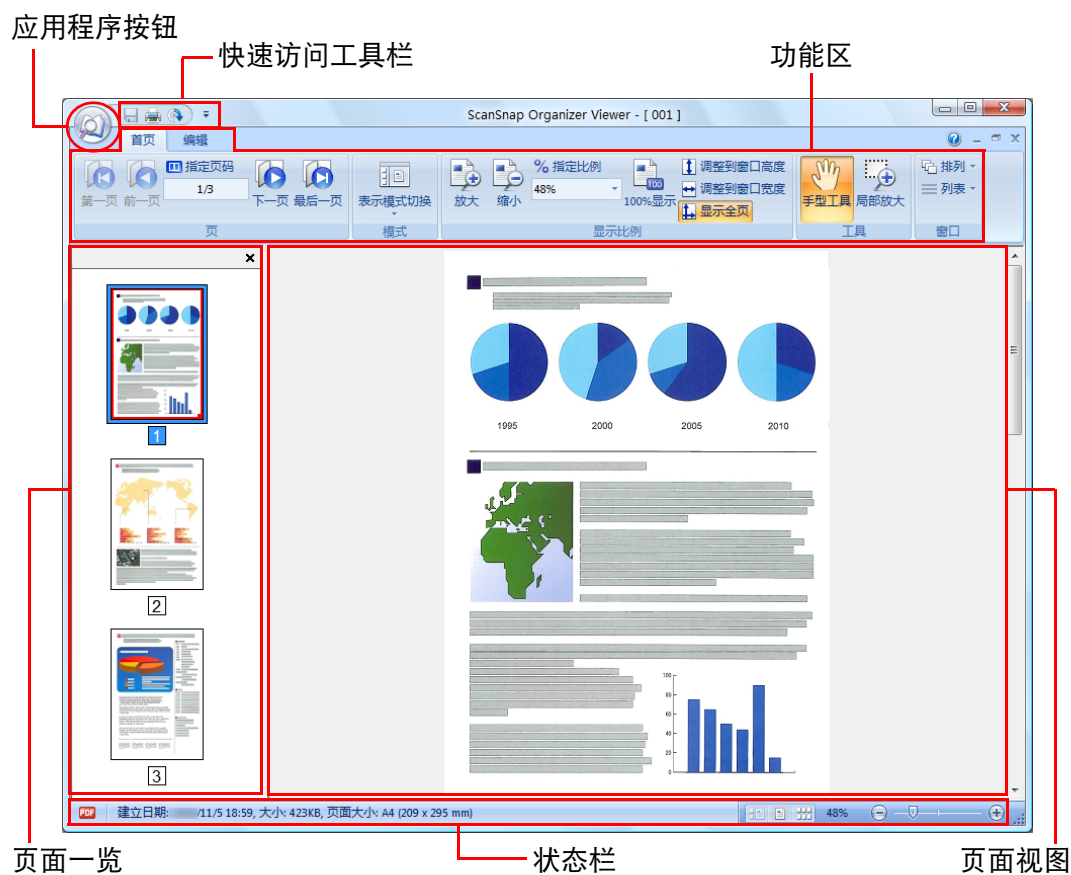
应用程序按钮

快速访问工具栏

功能区

ScanSnap Organizer Viewer - [ 001 ]

首页 编辑

第一页 前一页 指定页码 1/3 下一页 最后一页

页

表示模式切换

模式

放大 缩小 % 指定比例 48% 100%显示 调整到窗口高度 调整到窗口宽度 显示全页

显示比例

手型工具 局部放大

工具

排列 列表

窗口

1995 2000 2005 2010

100 80 60 40 20 0

1

2

3

建立日期: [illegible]/11/5 18:59, 大小: 423KB, 页面大小: A4 (209 x 295 mm)

48%

页面一览

状态栏

页面视图